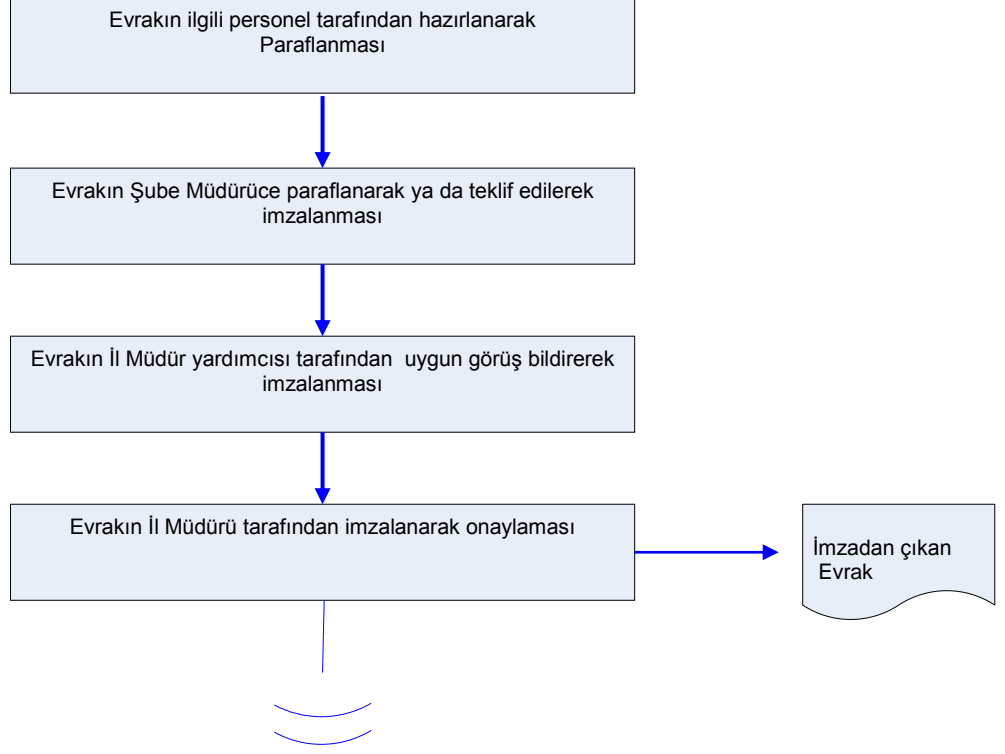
Evrakın ilgili personel tarafından hazırlanarak Paraflanması

Evrakın Şube Müdürüce paraflanarak ya da teklif edilerek imzalanması

Evrakın İl Müdür yardımcısı tarafından uygun görüş bildirerek imzalanması

Evrakın İl Müdürü tarafından imzalanarak onaylaması

İmzadan çıkan Evrak